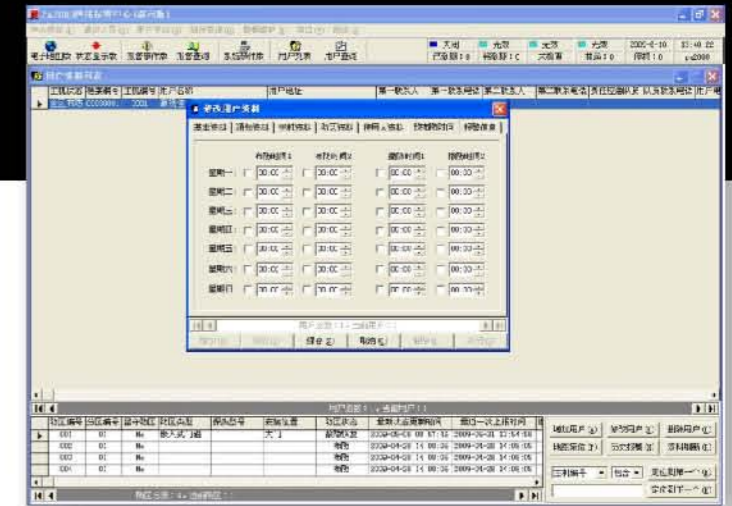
修改用户资料

星期一
星期二
星期三
星期四
星期五
星期六
星期日

00:00
00:00
00:00
00:00

保存(S)
取消(C)

2005-6-10

用户名称
用户地址
第一联系人
第二联系人

增加用户
修改用户
删除用户

001
002
003
004

No
No
No
No

2009-06-28